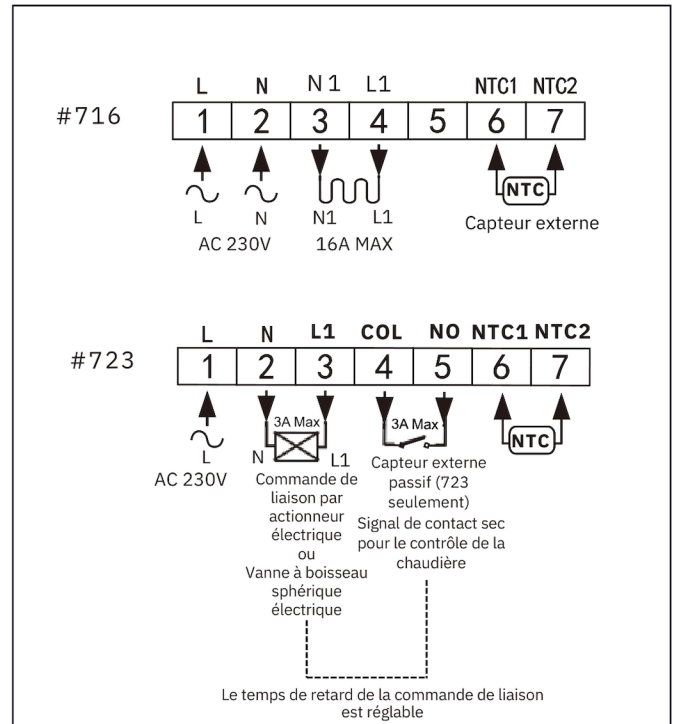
#716

| L | N | N1 | L1 | | NTC1 | NTC2 |
|---|---|---|---|---|---|---|
| 1 | 2 | 3 | 4 | 5 | 6 | 7 |

L N
AC 230V

N1 L1
16A MAX

NTC
Capteur externe

#723

| L | N | L1 | COL | NO | NTC1 | NTC2 |
|---|---|---|---|---|---|---|
| 1 | 2 | 3 | 4 | 5 | 6 | 7 |

L
AC 230V

3A Max
N L1
Commande de liaison par actionneur électrique ou Vanne à boisseau sphérique électrique

3A Max
Capteur externe passif (723 seulement)
Signal de contact sec pour le contrôle de la chaudière

NTC

Le temps de retard de la commande de liaison est réglable